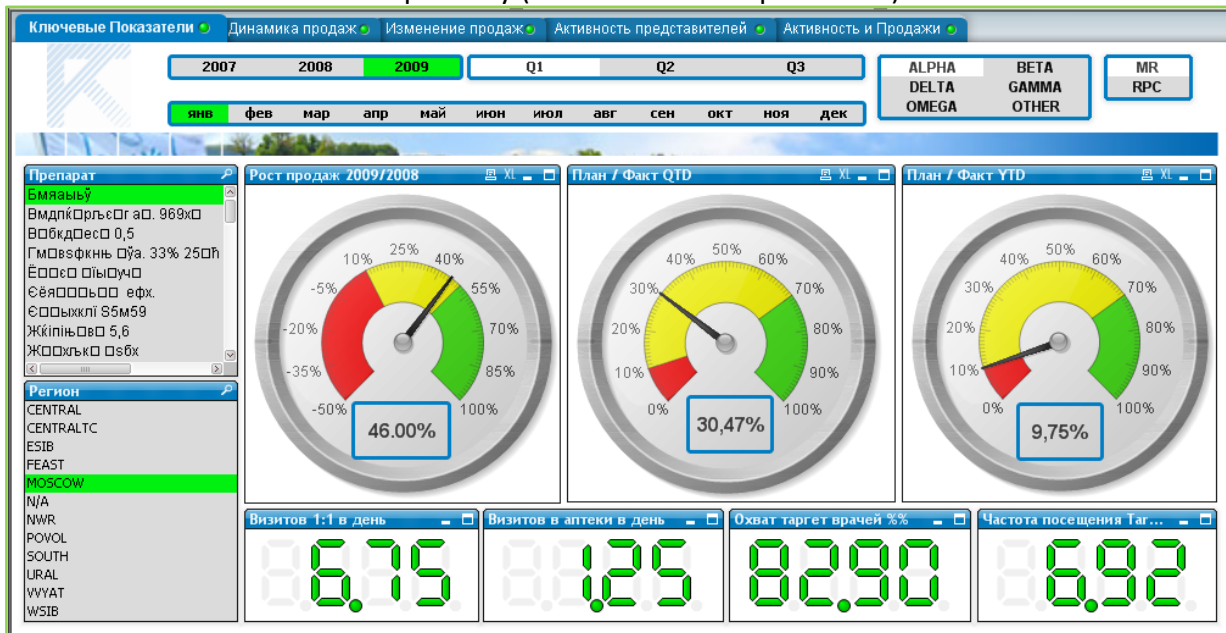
Ключевые Показатели | Динамика продаж | Изменение продаж | Активность представителей | Активность и Продажи

2007 2008 2009

Q1 Q2 Q3

ALPHA BETA
DELTA GAMMA
OMEGA OTHER

MR
RPC

янв фев мар апр май июн июл авг сен окт ноя дек

Препарат
Бмяаыьў
Вмдпќоръсоr аО. 969хО
ВОбкдОесО 0,5
ГмОвсфкнњ Оўа. 33% 25Оћ
ЁООєО ОіыОучО
ЄёяООООьОО ефх.
ЄООыхклї S5м59
Жќіпіњ Ов 5,6
ЖООхљкО Оsбх

Регион
CENTRAL
CENTRALTC
ESIB
FEAST
MOSCOW
N/A
NWR
POVOL
SOUTH
URAL
VVYAT
WSIB

Рост продаж 2009/2008
-50% -35% -20% -5% 10% 25% 40% 55% 70% 85% 100%
46.00%

План / Факт QTD
0% 10% 20% 30% 40% 50% 60% 70% 80% 90% 100%
30,47%

План / Факт YTD
0% 10% 20% 30% 40% 50% 60% 70% 80% 90% 100%
9,75%

Визитов 1:1 в день
6.75

Визитов в аптеки в день
1.25

Охват таргет врачей %%
82.90

Частота посещения Тар...
6.92